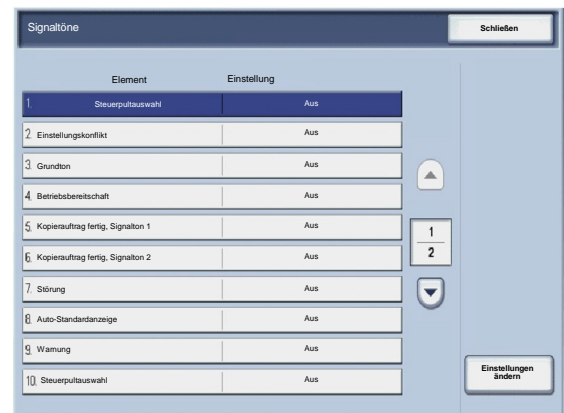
Signaltöne

Schließen

| Element | Einstellung |
|---|---|
| 1. Steuerpultauswahl | Aus |
| 2. Einstellungskonflikt | Aus |
| 3. Grundton | Aus |
| 4. Betriebsbereitschaft | Aus |
| 5. Kopierauftrag fertig, Signalton 1 | Aus |
| 6. Kopierauftrag fertig, Signalton 2 | Aus |
| 7. Störung | Aus |
| 8. Auto-Standardanzeige | Aus |
| 9. Warnung | Aus |
| 10. Steuerpultauswahl | Aus |

1
2

Einstellungen ändern